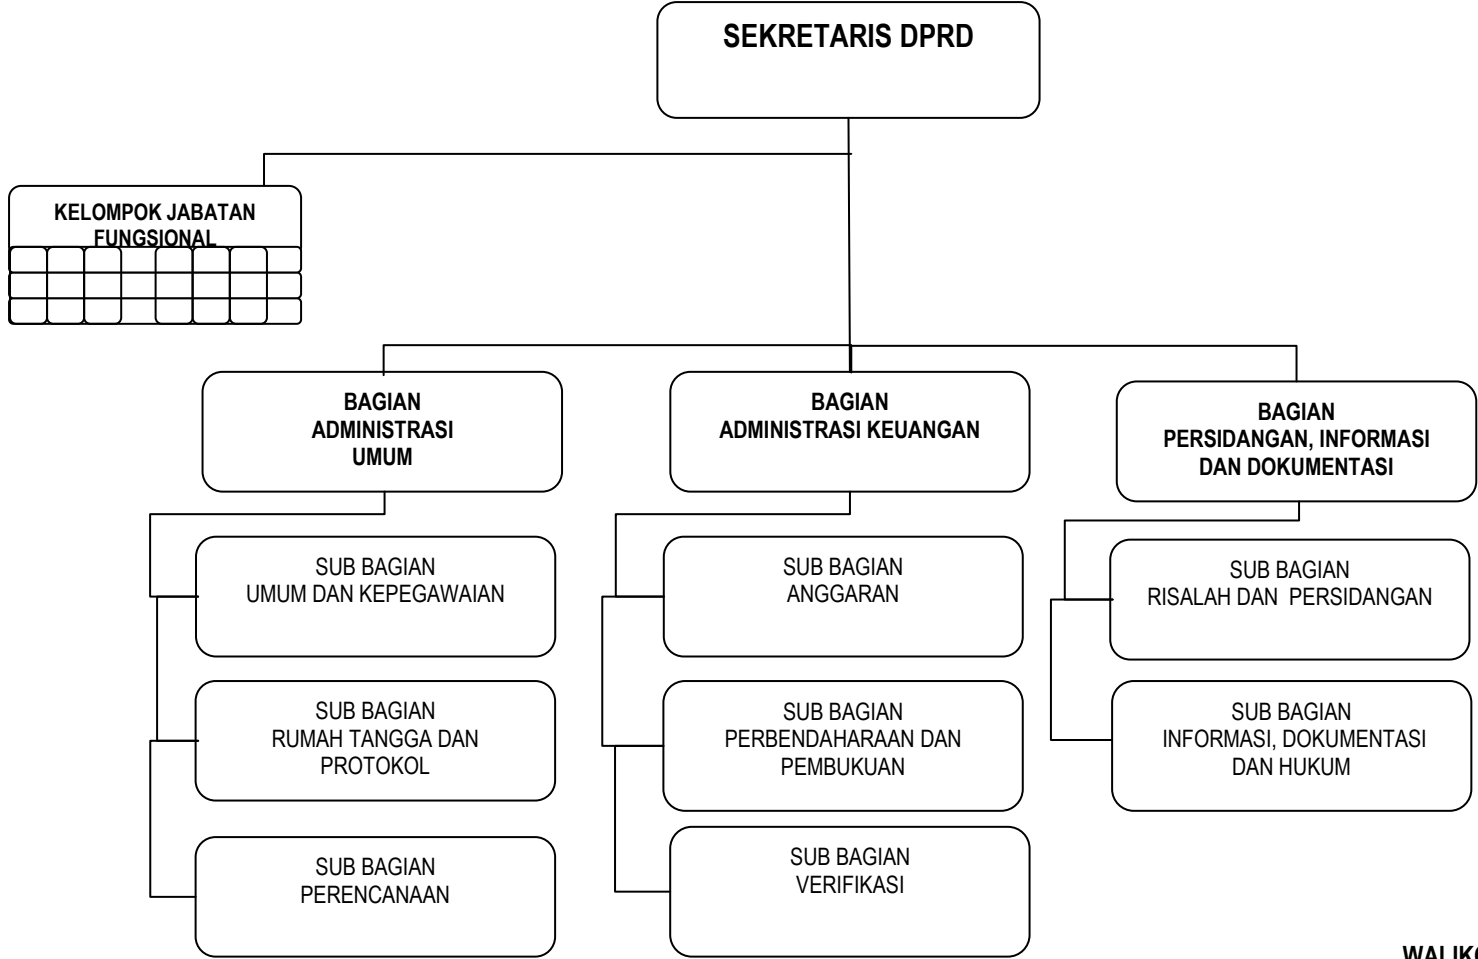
SEKRETARIS DPRD

KELOMPOK JABATAN FUNGSIONAL

BAGIAN ADMINISTRASI UMUM

BAGIAN ADMINISTRASI KEUANGAN

BAGIAN PERSIDANGAN, INFORMASI DAN DOKUMENTASI

SUB BAGIAN UMUM DAN KEPEGAWAIAN

SUB BAGIAN RUMAH TANGGA DAN PROTOKOL

SUB BAGIAN PERENCANAAN

SUB BAGIAN ANGGARAN

SUB BAGIAN PERBENDAHARAAN DAN PEMBUKUAN

SUB BAGIAN VERIFIKASI

SUB BAGIAN RISALAH DAN PERSIDANGAN

SUB BAGIAN INFORMASI, DOKUMENTASI DAN HUKUM

WALIK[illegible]